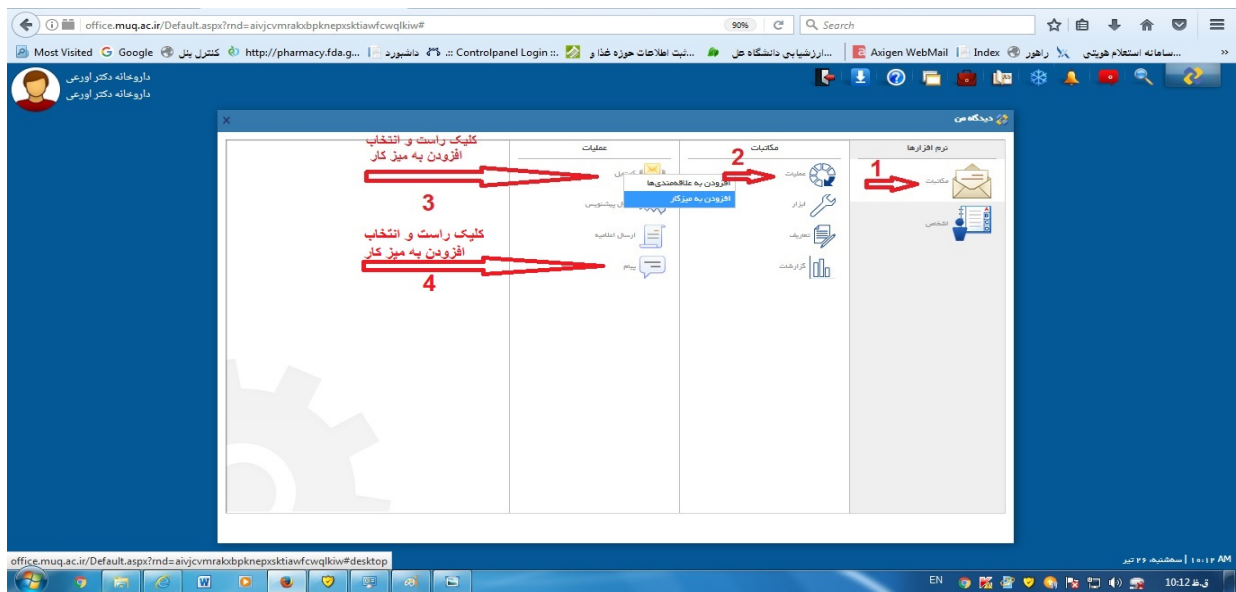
office.muq.ac.ir/Default.aspx?rnd=aivjcvmrakxbpknepxsktiawfcwqlkiw#

90%

Search

Most Visited Google کنترل پنل http://pharmacy.fda.g... داشبورد Controlpanel Login :: ثبت اطلاعات حوزه غذا و... ارزشیابی دانشگاه عل... Axigen WebMail Index راهور سامانه استعلام هویتی...

داروخانه دکتر اورعی
داروخانه دکتر اورعی

دیدگاه من

نرم افزارها

مکاتبات

اشخاص

مکاتبات

عملیات

ابزار

تعاریف

گزارشات

عملیات

ارسال پیشنویس

ارسال اطلاعیه

پیام

افزودن به علاقه‌مندی‌ها

افزودن به میزکار

1

2

کلیک راست و انتخاب
افزودن به میز کار

3

کلیک راست و انتخاب
افزودن به میز کار

4

office.muq.ac.ir/Default.aspx?rnd=aivjcvmrakxbpknepxsktiawfcwqlkiw#desktop

۱۰:۱۲ AM | سه‌شنبه، ۲۶ تیر

EN

ق.ظ 10:12